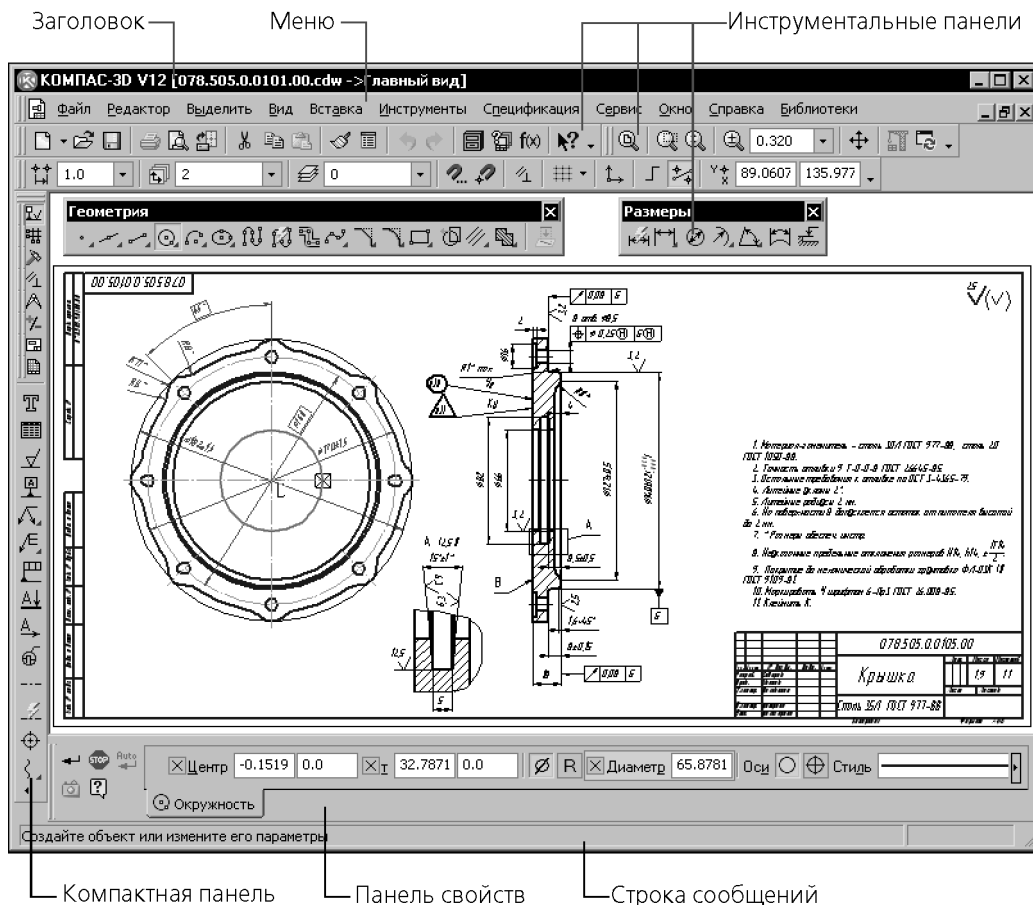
Заголовок
Меню
Инструментальные панели

КОМПАС-3D V12 [078.505.0.0101.00.cdw ->Главный вид]

Файл Редактор Выделить Вид Вставка Инструменты Спецификация Сервис Окно Справка Библиотеки

0.320

1.0 2 0 89.0607 135.977

Геометрия

Размеры

078.505.0.0105.00

1. Материал-заменитель – сталь 35Л ГОСТ 977-88, сталь 40 ГОСТ 1050-88.
2. Точность отливки 9 Т-0-0-8 ГОСТ 26645-85.
3. Остальные требования к отливке по ОСТ 3-4365-79.
4. Литейные уклоны 2°.
5. Литейные радиусы 2 мм.
6. На поверхности В допускается остаток от питателя высотой до 2 мм.
7. * Размеры обеспеч инстр.
8. Неуказанные предельные отклонения размеров H14, h14, $\pm\frac{IT14}{2}$
9. Покрытие до механической обработки грунтовка ФЛ-03К 1# ГОСТ 9109-81.
10. Маркировать ч шрифтом 6-Пр3 ГОСТ 26.008-85.
11. Клеймить К.

078505.0.0105.00
Крышка
Сталь 35Л ГОСТ 977-88
19 11

Центр -0.1519 0.0 Т 32.7871 0.0 Ø R Диаметр 65.8781 Оси Стиль

Окружность

Создайте объект или измените его параметры

Компактная панель
Панель свойств
Строка сообщений